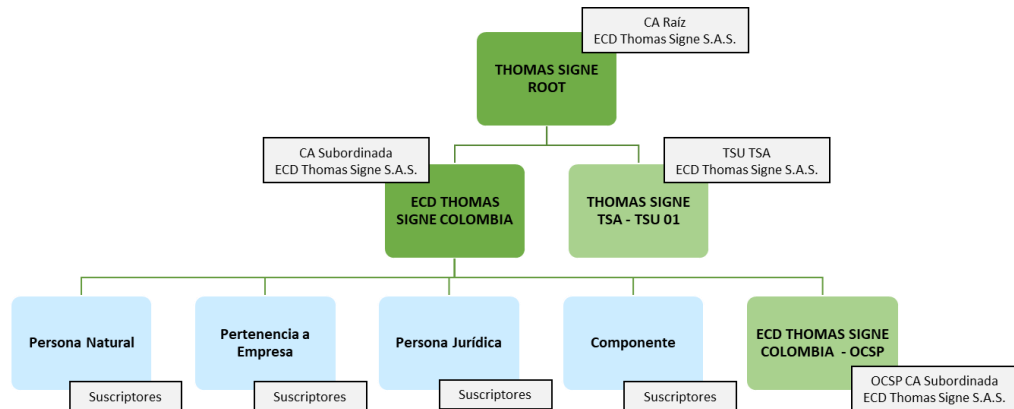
CA Raíz
ECD Thomas Signe S.A.S.

THOMAS SIGNE ROOT

CA Subordinada
ECD Thomas Signe S.A.S.

ECD THOMAS SIGNE COLOMBIA

TSU TSA
ECD Thomas Signe S.A.S.

THOMAS SIGNE TSA - TSU 01

Persona Natural

Suscriptores

Pertenencia a Empresa

Suscriptores

Persona Jurídica

Suscriptores

Componente

Suscriptores

ECD THOMAS SIGNE COLOMBIA - OCSP

OCSP CA Subordinada
ECD Thomas Signe S.A.S.